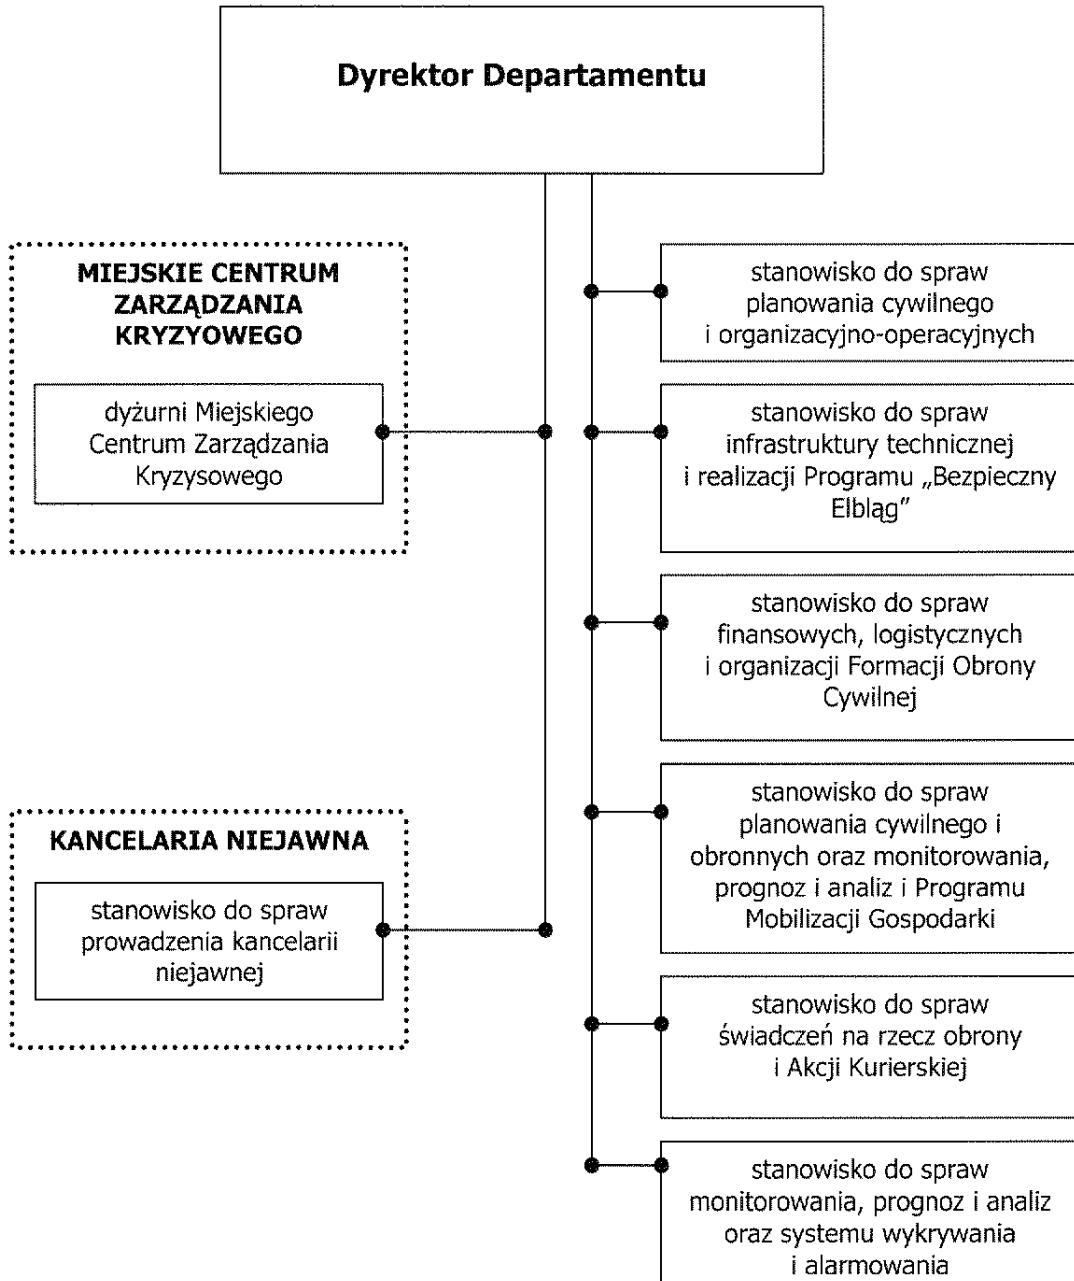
Dyrektor Departamentu

MIEJSKIE CENTRUM ZARZĄDZANIA KRYZYOWEGO

dyżurni Miejskiego Centrum Zarządzania Kryzysowego

KANCELARIA NIEJAWNA

stanowisko do spraw prowadzenia kancelarii niejawnej

stanowisko do spraw planowania cywilnego i organizacyjno-operacyjnych

stanowisko do spraw infrastruktury technicznej i realizacji Programu „Bezpieczny Elbląg”

stanowisko do spraw finansowych, logistycznych i organizacji Formacji Obrony Cywilnej

stanowisko do spraw planowania cywilnego i obronnych oraz monitorowania, prognoz i analiz i Programu Mobilizacji Gospodarki

stanowisko do spraw świadczeń na rzecz obrony i Akcji Kurierskiej

stanowisko do spraw monitorowania, prognoz i analiz oraz systemu wykrywania i alarmowania